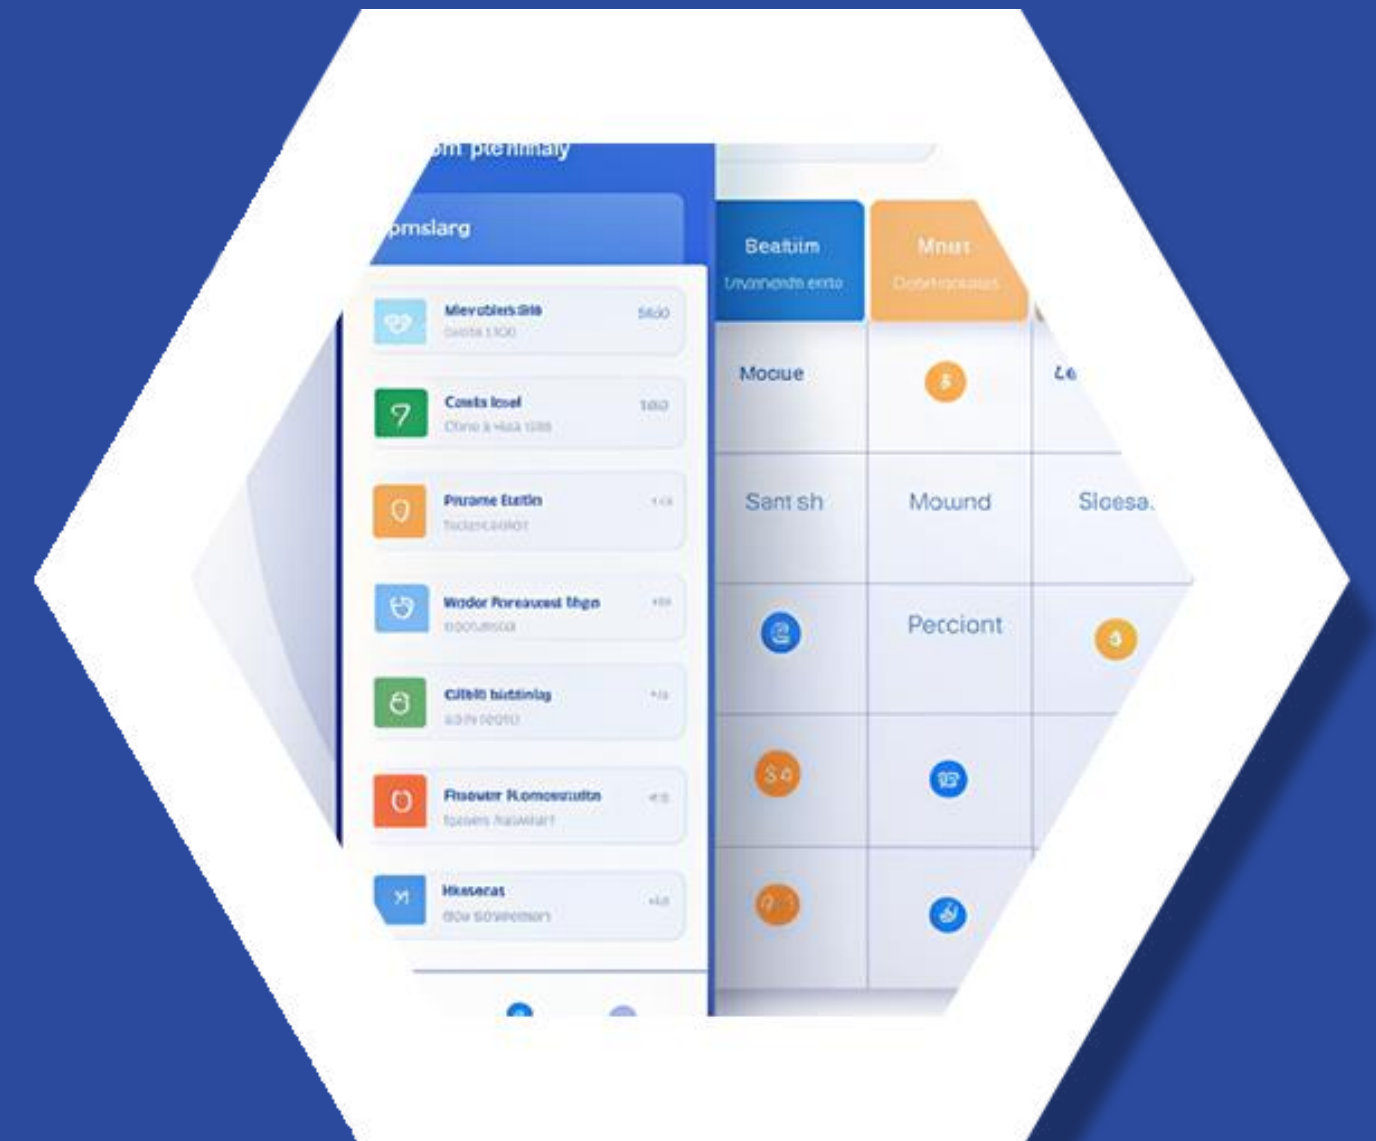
om plemnaly

pmslarg

Mevoblers Silo
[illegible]
5600

Conts losel
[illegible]
1100

Prrame Bsttin
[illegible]

Wodor Rorenuost Ehgn
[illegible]

Cibitt hidtinig
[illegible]

Fruower Romonsuitn
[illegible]

Hkasecas
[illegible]

Beattim
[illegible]

Mnurt
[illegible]

Mocue

Le

Sant sh

Mowund

Sloesa

Pecciont

$4